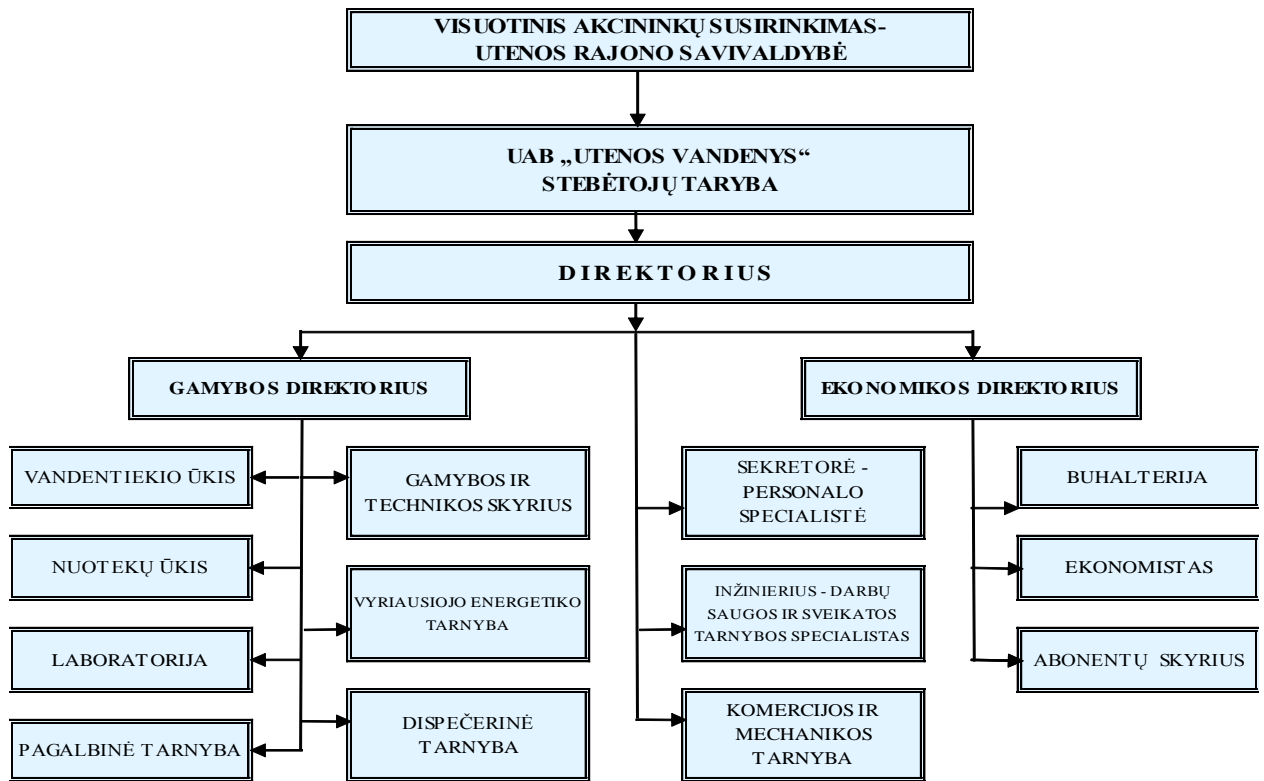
VISUOTINIS AKCININKŲ SUSIRINKIMAS-
UTENOS RAJONO SAVIVALDYBĖ

UAB „UTENOS VANDENYS“
STEBĖTOJŲ TARYBA

DIREKTORIUS

GAMYBOS DIREKTORIUS

EKONOMIKOS DIREKTORIUS

VANDENTIEKIO ŪKIS

GAMYBOS IR TECHNIKOS SKYRIUS

NUOTEKŲ ŪKIS

VYRIAUSIOJO ENERGETIKO TARNYBA

LABORATORIJA

DISPEČERINĖ TARNYBA

PAGALBINĖ TARNYBA

SEKRETORĖ - PERSONALO SPECIALISTĖ

INŽINIERIUS - DARBŲ SAUGOS IR SVEIKATOS TARNYBOS SPECIALISTAS

KOMERCIJOS IR MECHANIKOS TARNYBA

BUHALTERIJA

EKONOMISTAS

ABONENTŲ SKYRIUS